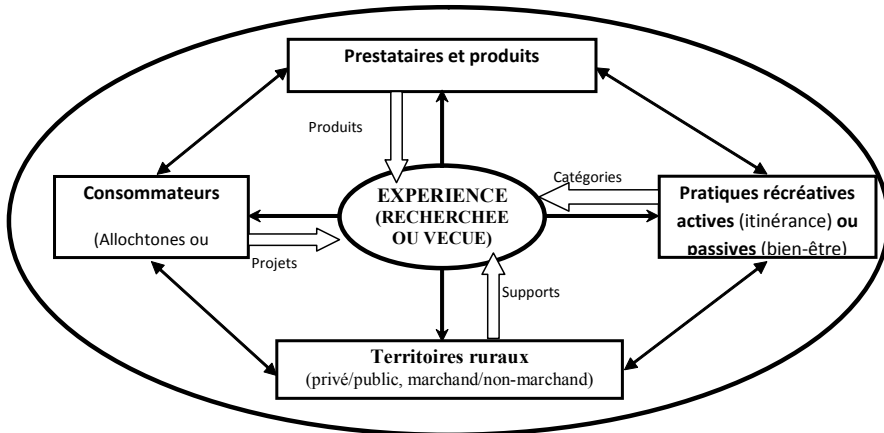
Prestataires et produits

Produits

Consommateurs

(Allochtones ou

Projets

EXPERIENCE (RECHERCHEE OU VECUE)

Catégories

Pratiques récréatives actives (itinérance) ou passives (bien-être)

Supports

Territoires ruraux
(privé/public, marchand/non-marchand)